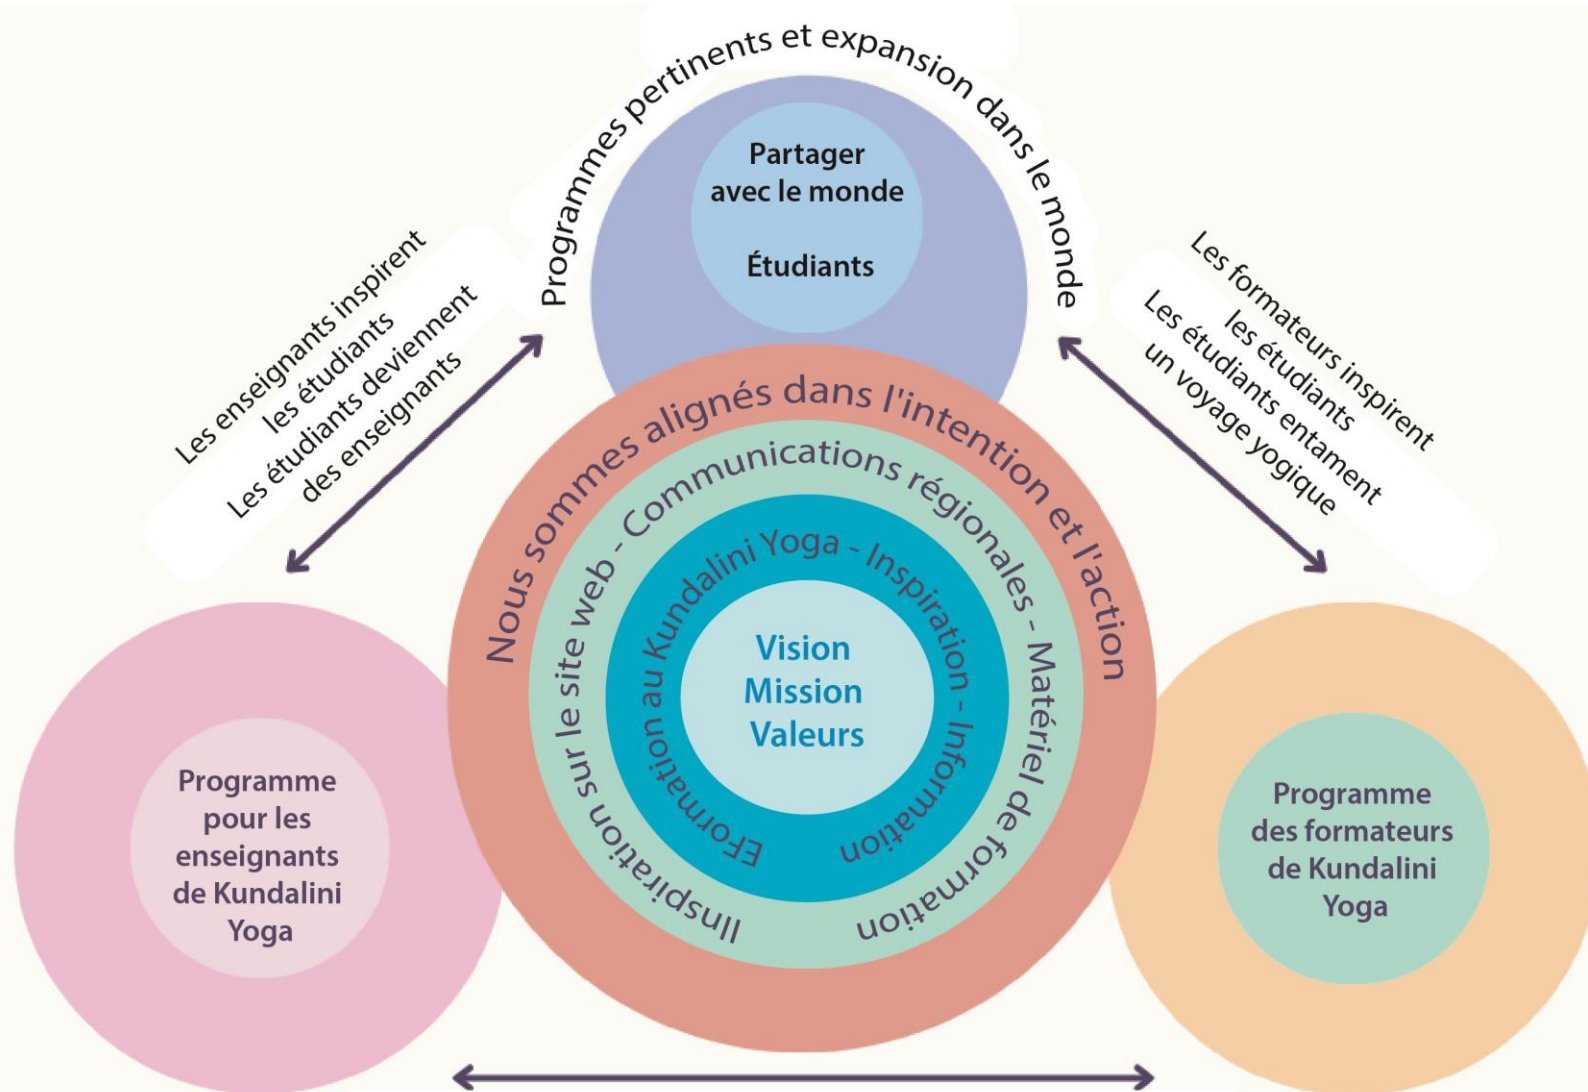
Programmes pertinents et expansion dans le monde

Partager avec le monde

Étudiants

Les enseignants inspirent les étudiants
Les étudiants deviennent des enseignants

Les formateurs inspirent les étudiants
Les étudiants entament un voyage yogique

Nous sommes alignés dans l'intention et l'action

Communications régionales - Matériel de formation
Inspiration sur le site web -

Kundalini Yoga - Inspiration - Information
EFormation au

Vision
Mission
Valeurs

Programme pour les enseignants de Kundalini Yoga

Programme des formateurs de Kundalini Yoga